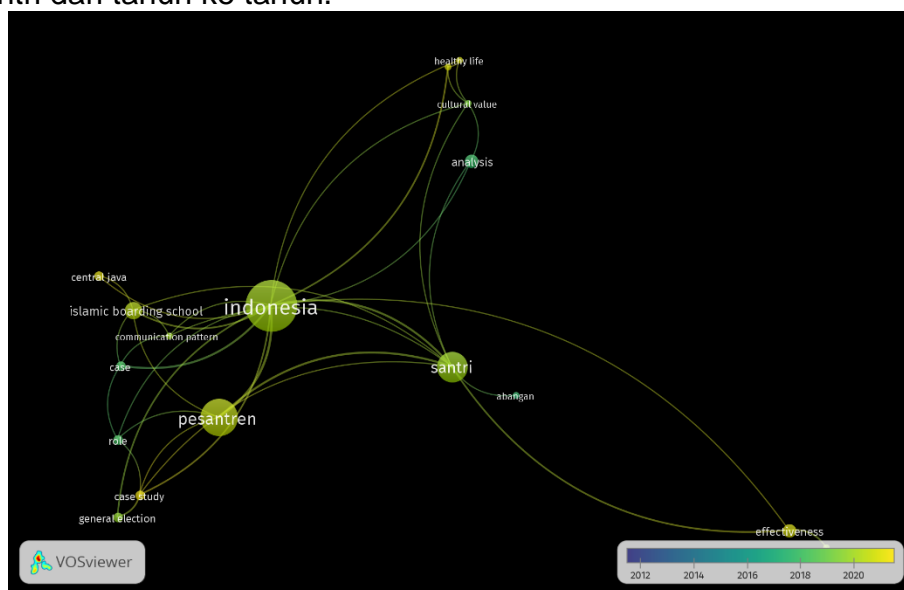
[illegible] dari tahun ke tahun.

healthy life
cultural value
analysis
central java
islamic boarding school
indonesia
communication pattern
case
santri
abangan
pesantren
role
case study
general election
effectiveness
VOSviewer
2012
2014
2016
2018
2020